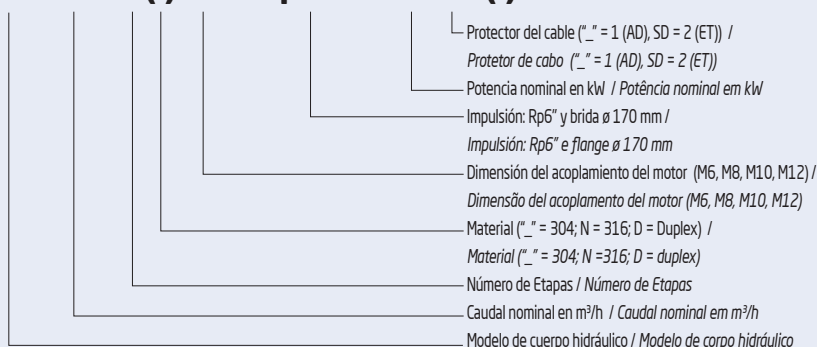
Protector del cable ("_" = 1 (AD), SD = 2 (ET)) /
*Protetor de cabo ("_" = 1 (AD), SD = 2 (ET))*

Potencia nominal en kW / *Potência nominal em kW*

Impulsión: Rp6" y brida ø 170 mm /
*Impulsión: Rp6" e flange ø 170 mm*

Dimensión del acoplamiento del motor (M6, M8, M10, M12) /
*Dimensão del acoplamento del motor (M6, M8, M10, M12)*

Material ("_" = 304; N = 316; D = Duplex) /
*Material ("_" = 304; N =316; D = duplex)*

Número de Etapas / *Número de Etapas*

Caudal nominal en m³/h / *Caudal nominal em m³/h*

Modelo de cuerpo hidráulico / *Modelo de corpo hidráulico*